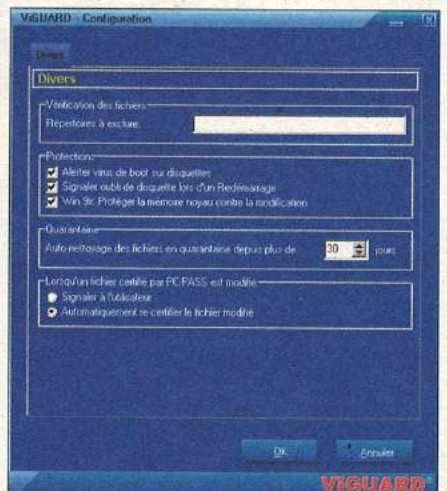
ViGUARD - Configuration

Divers

Divers

Vérification des fichiers

Répertoires à exclure

Protections

Alerter virus de boot sur disquettes

Signaler oubli de disquette lors d'un Redémarrage

Win 9x: Protéger la mémoire noyau contre la modification

Quarantaine

Auto-nettoyage des fichiers en quarantaine depuis plus de 30 jours

Lorsqu'un fichier certifié par PC/PASS est modifié

Signaler à l'utilisateur

Automatiquement re-certifier le fichier modifié

OK

Annuler

ViGUARD